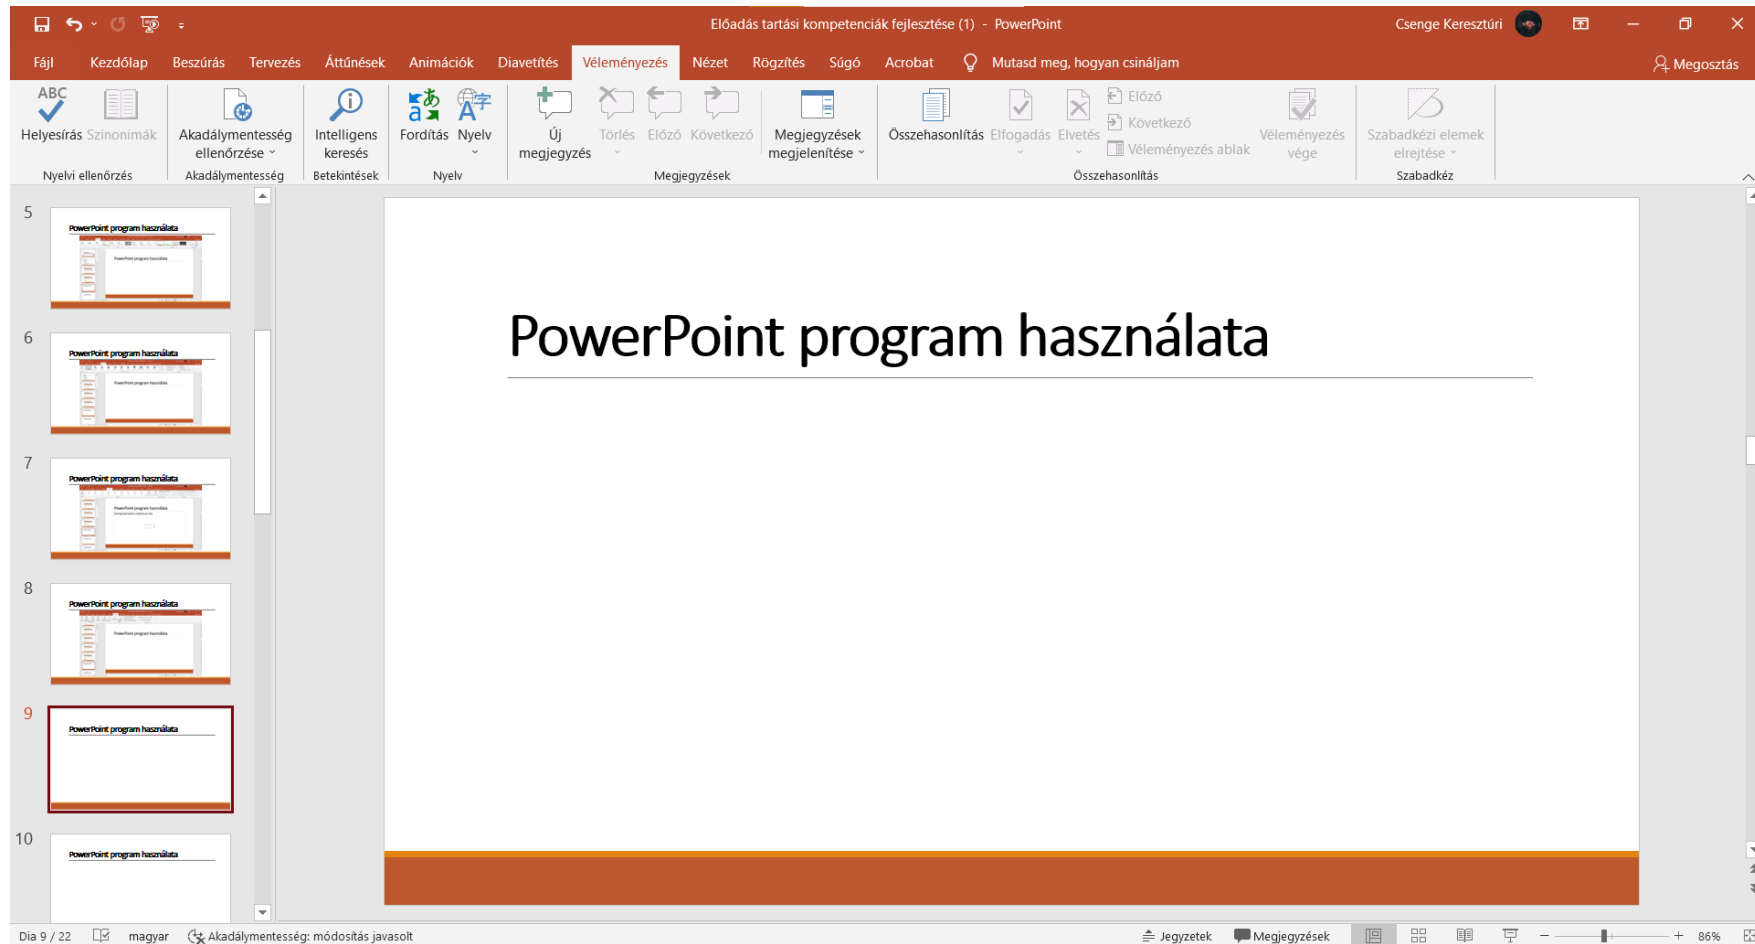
Előadás tartási kompetenciák fejlesztése (1) - PowerPoint

Csenge Keresztúri

Fájl Kezdőlap Beszúrás Tervezés Áttűnések Animációk Diavetítés Véleményezés Nézet Rögzítés Súgó Acrobat Mutasd meg, hogyan csináljam

Megosztás

ABC Helyesírás Szinonimák
Nyelvi ellenőrzés

Akadálymentesség ellenőrzése
Akadálymentesség

Intelligens keresés
Betekintések

Fordítás Nyelv
Nyelv

Új megjegyzés Törlés Előző Következő Megjegyzések megjelenítése
Megjegyzések

Összehasonlítás Elfogadás Elvetés Előző Következő Véleményezés ablak Véleményezés vége
Összehasonlítás

Szabadkézi elemek elrejtése
Szabadkéz

5
PowerPoint program használata

6
PowerPoint program használata

7
PowerPoint program használata

8
PowerPoint program használata

9
PowerPoint program használata

10
PowerPoint program használata

PowerPoint program használata

Dia 9 / 22 magyar Akadálymentesség: módosítás javasolt Jegyzetek Megjegyzések 86%